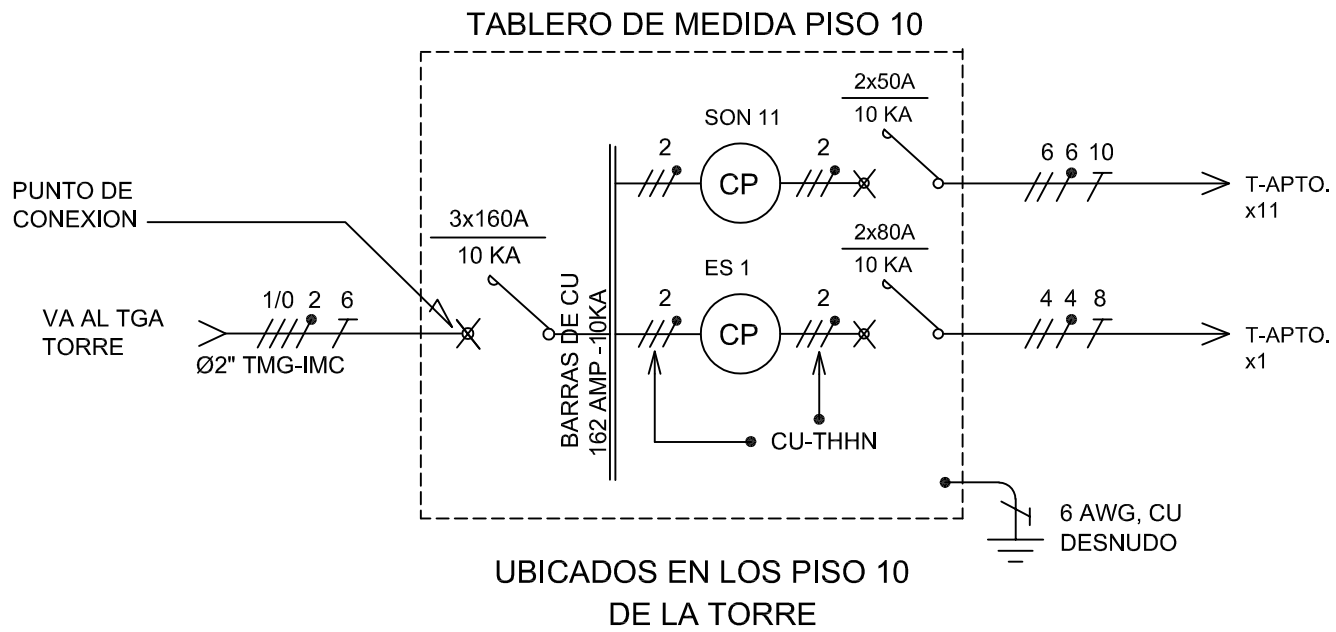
TABLERO DE MEDIDA PISO 10

PUNTO DE CONEXION

VA AL TGA TORRE

1/0 2 6

Ø2" TMG-IMC

3x160A
10 KA

BARRAS DE CU
162 AMP -10KA

SON 11

2

CP

2

2x50A
10 KA

6 6 10

T-APTO. x11

ES 1

2

CP

2

2x80A
10 KA

4 4 8

T-APTO. x1

CU-THHN

6 AWG, CU DESNUDO

UBICADOS EN LOS PISO 10
DE LA TORRE